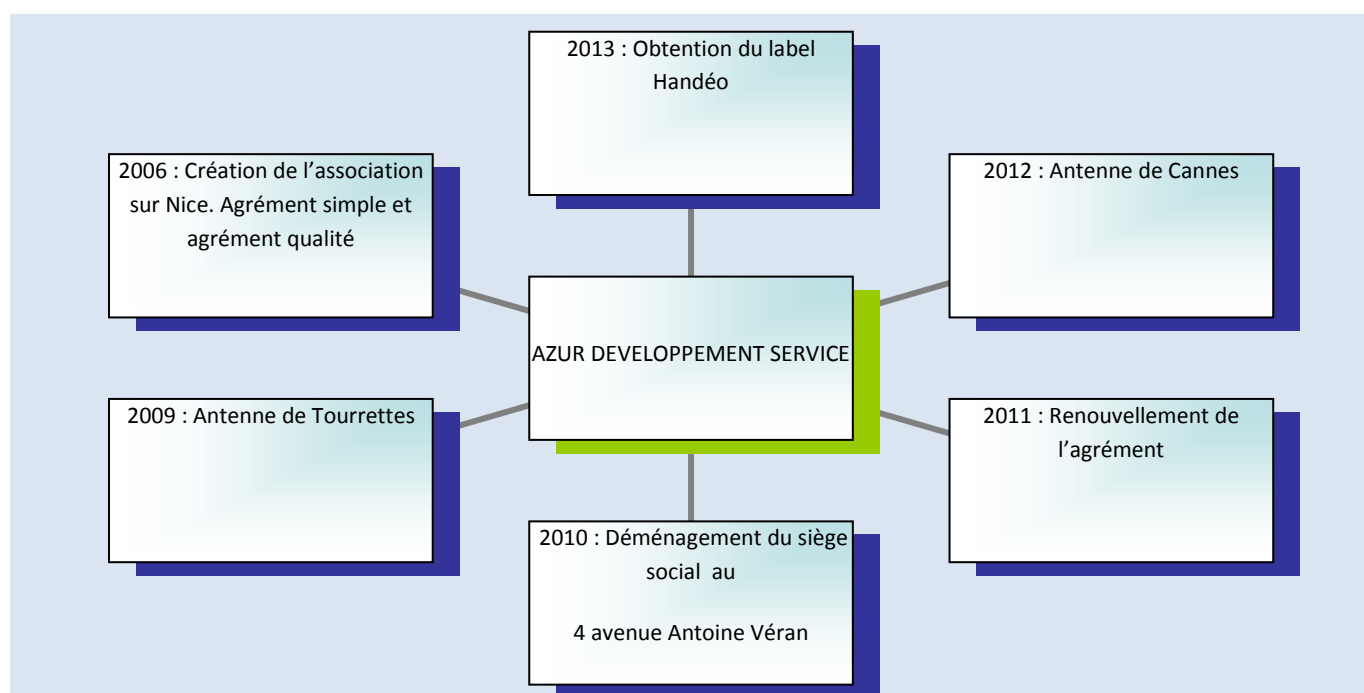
2013 : Obtention du label Handéo

2006 : Création de l'association sur Nice. Agrément simple et agrément qualité

2012 : Antenne de Cannes

AZUR DEVELOPPEMENT SERVICE

2009 : Antenne de Tourrettes

2011 : Renouvellement de l'agrément

2010 : Déménagement du siège social au

4 avenue Antoine Véran